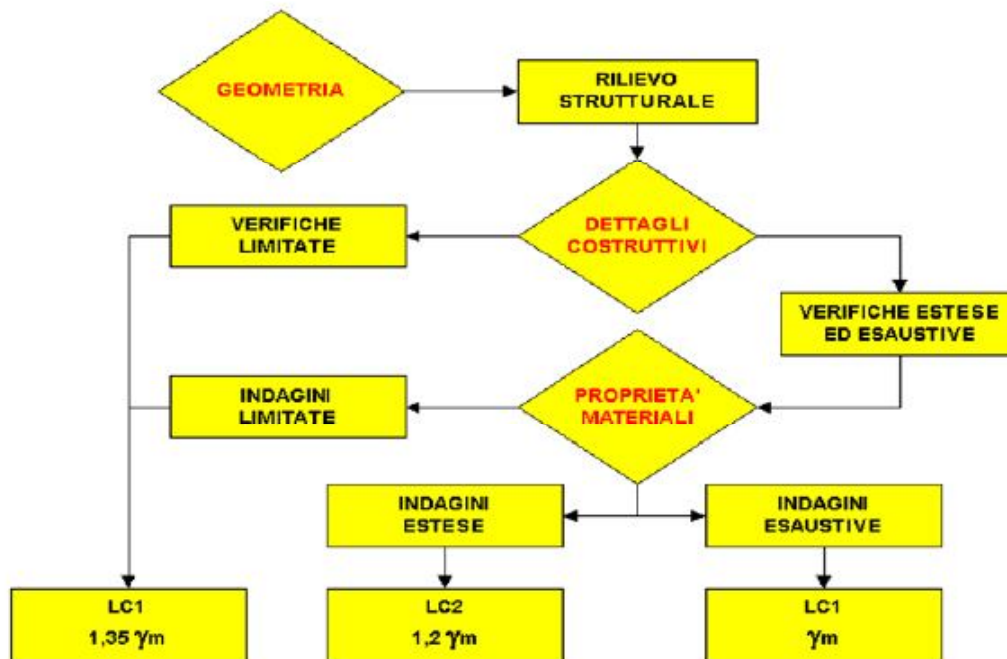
GEOMETRIA

RILIEVO STRUTTURALE

VERIFICHE LIMITATE

DETTAGLI COSTRUTTIVI

VERIFICHE ESTESE ED ESAUSTIVE

INDAGINI LIMITATE

PROPRIETA' MATERIALI

INDAGINI ESTESE

INDAGINI ESAUSTIVE

LC1
1,35 $\gamma$m

LC2
1,2 $\gamma$m

LC1
$\gamma$m